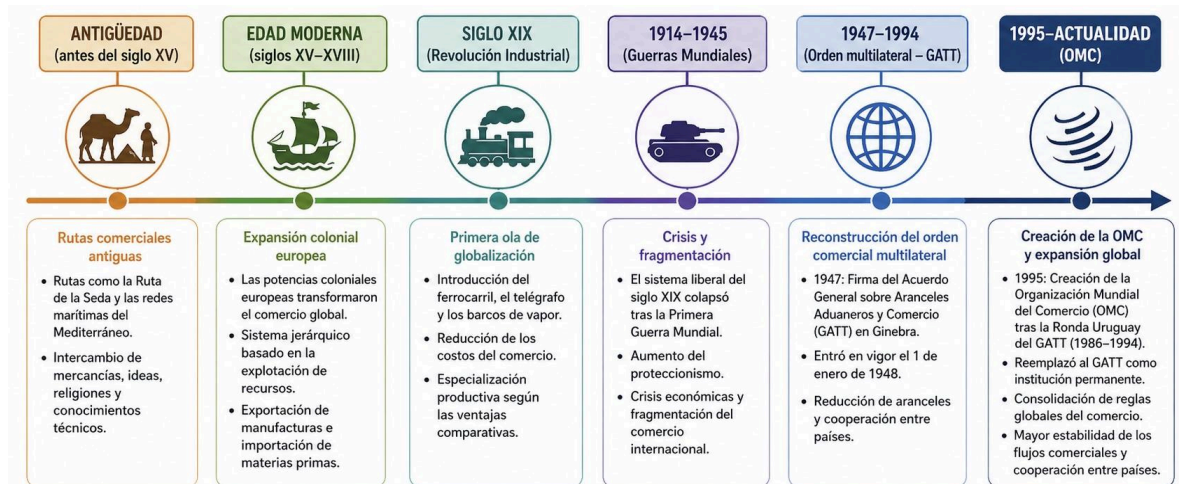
ANTIGÜEDAD
(antes del siglo XV)

EDAD MODERNA
(siglos XV–XVIII)

SIGLO XIX
(Revolución Industrial)

1914–1945
(Guerras Mundiales)

1947–1994
(Orden multilateral – GATT)

1995–ACTUALIDAD
(OMC)

Rutas comerciales antiguas

- Rutas como la Ruta de la Seda y las redes marítimas del Mediterráneo.
- Intercambio de mercancías, ideas, religiones y conocimientos técnicos.

Expansión colonial europea

- Las potencias coloniales europeas transformaron el comercio global.
- Sistema jerárquico basado en la explotación de recursos.
- Exportación de manufacturas e importación de materias primas.

Primera ola de globalización

- Introducción del ferrocarril, el telégrafo y los barcos de vapor.
- Reducción de los costos del comercio.
- Especialización productiva según las ventajas comparativas.

Crisis y fragmentación

- El sistema liberal del siglo XIX colapsó tras la Primera Guerra Mundial.
- Aumento del proteccionismo.
- Crisis económicas y fragmentación del comercio internacional.

Reconstrucción del orden comercial multilateral

- 1947: Firma del Acuerdo General sobre Aranceles Aduaneros y Comercio (GATT) en Ginebra.
- Entró en vigor el 1 de enero de 1948.
- Reducción de aranceles y cooperación entre países.

Creación de la OMC y expansión global

- 1995: Creación de la Organización Mundial del Comercio (OMC) tras la Ronda Uruguay del GATT (1986–1994).
- Reemplazó al GATT como institución permanente.
- Consolidación de reglas globales del comercio.
- Mayor estabilidad de los flujos comerciales y cooperación entre países.